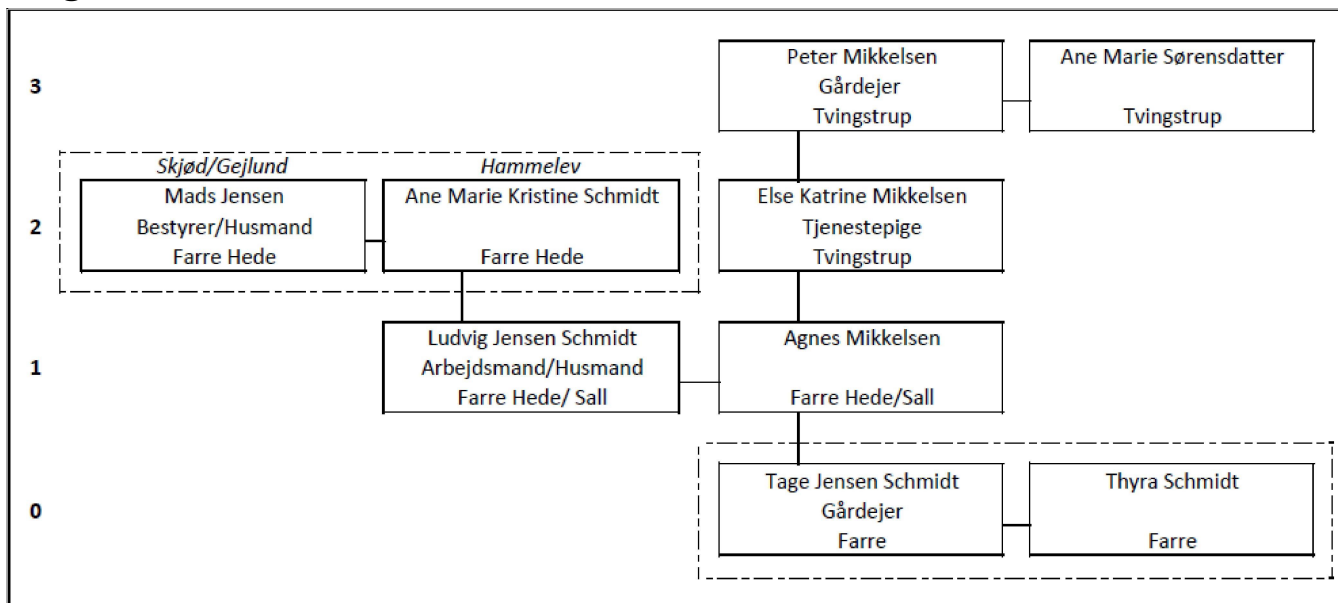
3

Peter Mikkelsen
Gårdejer
Tvingstrup

Ane Marie Sørensdatter

Tvingstrup

Skjød/Gejlund

Hammelev

2

Mads Jensen
Bestyrer/Husmand
Farre Hede

Ane Marie Kristine Schmidt

Farre Hede

Else Katrine Mikkelsen
Tjenestepige
Tvingstrup

1

Ludvig Jensen Schmidt
Arbejdsmand/Husmand
Farre Hede/ Sall

Agnes Mikkelsen

Farre Hede/Sall

0

Tage Jensen Schmidt
Gårdejer
Farre

Thyra Schmidt

Farre